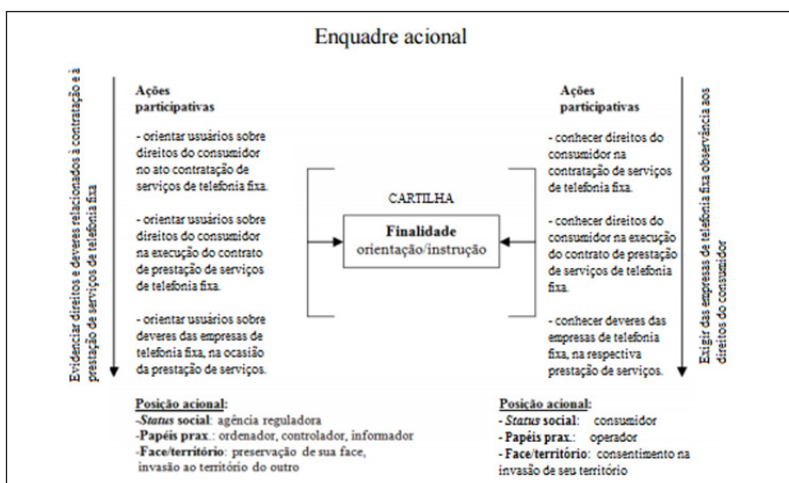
Enquadre acional

Evidenciar direitos e deveres relacionados à contratação e à prestação de serviços de telefonia fixa

Ações participativas

- orientar usuários sobre direitos do consumidor no ato contratação de serviços de telefonia fixa.

- orientar usuários sobre direitos do consumidor na execução do contrato de prestação de serviços de telefonia fixa.

- orientar usuários sobre deveres das empresas de telefonia fixa, na ocasião da prestação de serviços.

CARTILHA

Finalidade
orientação/instrução

Ações participativas

- conhecer direitos do consumidor na contratação de serviços de telefonia fixa.

- conhecer direitos do consumidor na execução do contrato de prestação de serviços de telefonia fixa.

- conhecer deveres das empresas de telefonia fixa, na respectiva prestação de serviços.

Exigir das empresas de telefonia fixa observância aos direitos do consumidor

Posição acional:
-*Status* social: agência reguladora
-Papéis prax.: ordenador, controlador, informador
-Face/território: preservação de sua face, invasão ao território do outro

Posição acional:
- *Status* social: consumidor
- Papéis prax.: operador
- Face/território: consentimento na invasão de seu território